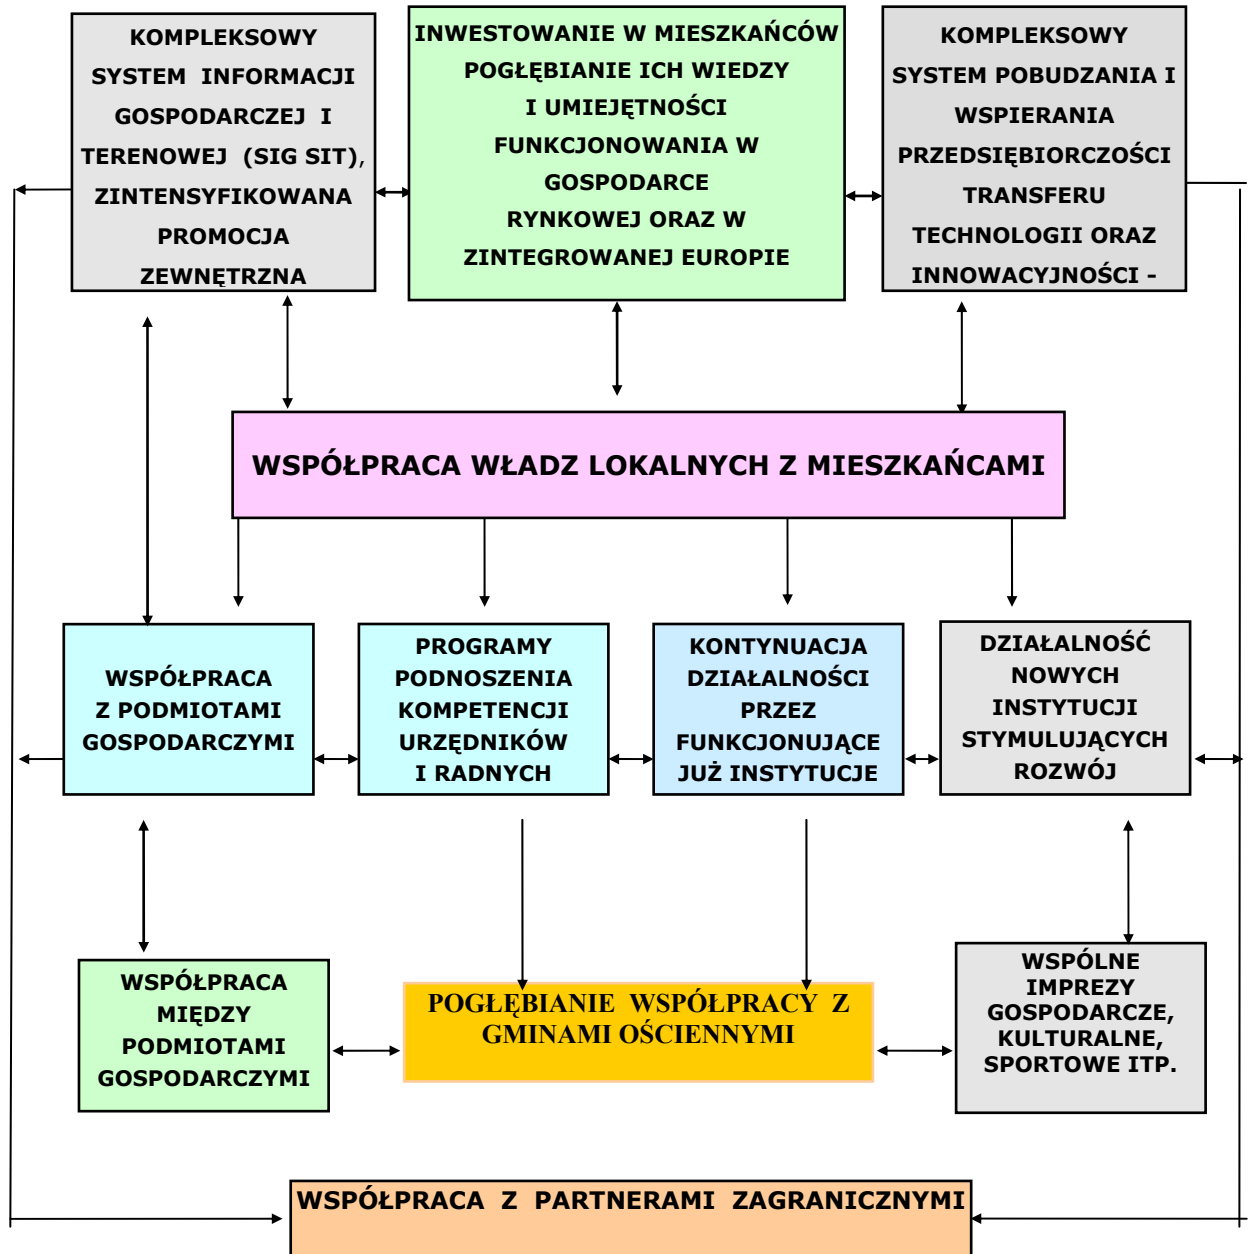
KOMPLEKSOWY SYSTEM INFORMACJI GOSPODARCZEJ I TERENOWEJ (SIG SIT), ZINTENSYFIKOWANA PROMOCJA ZEWNĘTRZNA

INWESTOWANIE W MIESZKAŃCÓW POGŁĘBIANIE ICH WIEDZY I UMIEJĘTNOŚCI FUNKCJONOWANIA W GOSPODARCE RYNKOWEJ ORAZ W ZINTEGROWANEJ EUROPIE

KOMPLEKSOWY SYSTEM POBUDZANIA I WSPIERANIA PRZEDSIĘBIORCZOŚCI TRANSFERU TECHNOLOGII ORAZ INNOWACYJNOŚCI -

WSPÓŁPRACA WŁADZ LOKALNYCH Z MIESZKAŃCAMI

WSPÓŁPRACA Z PODMIOTAMI GOSPODARCZYMI

PROGRAMY PODNOSZENIA KOMPETENCJI URZĘDNIKÓW I RADNYCH

KONTYNUACJA DZIAŁALNOŚCI PRZEZ FUNKCJONUJĄCE JUŻ INSTYTUCJE

DZIAŁALNOŚĆ NOWYCH INSTYTUCJI STYMULUJĄCYCH ROZWÓJ

WSPÓŁPRACA MIĘDZY PODMIOTAMI GOSPODARCZYMI

POGŁĘBIANIE WSPÓŁPRACY Z GMINAMI OŚCIENNYMI

WSPÓLNE IMPREZY GOSPODARCZE, KULTURALNE, SPORTOWE ITP.

WSPÓŁPRACA Z PARTNERAMI ZAGRANICZNYMI